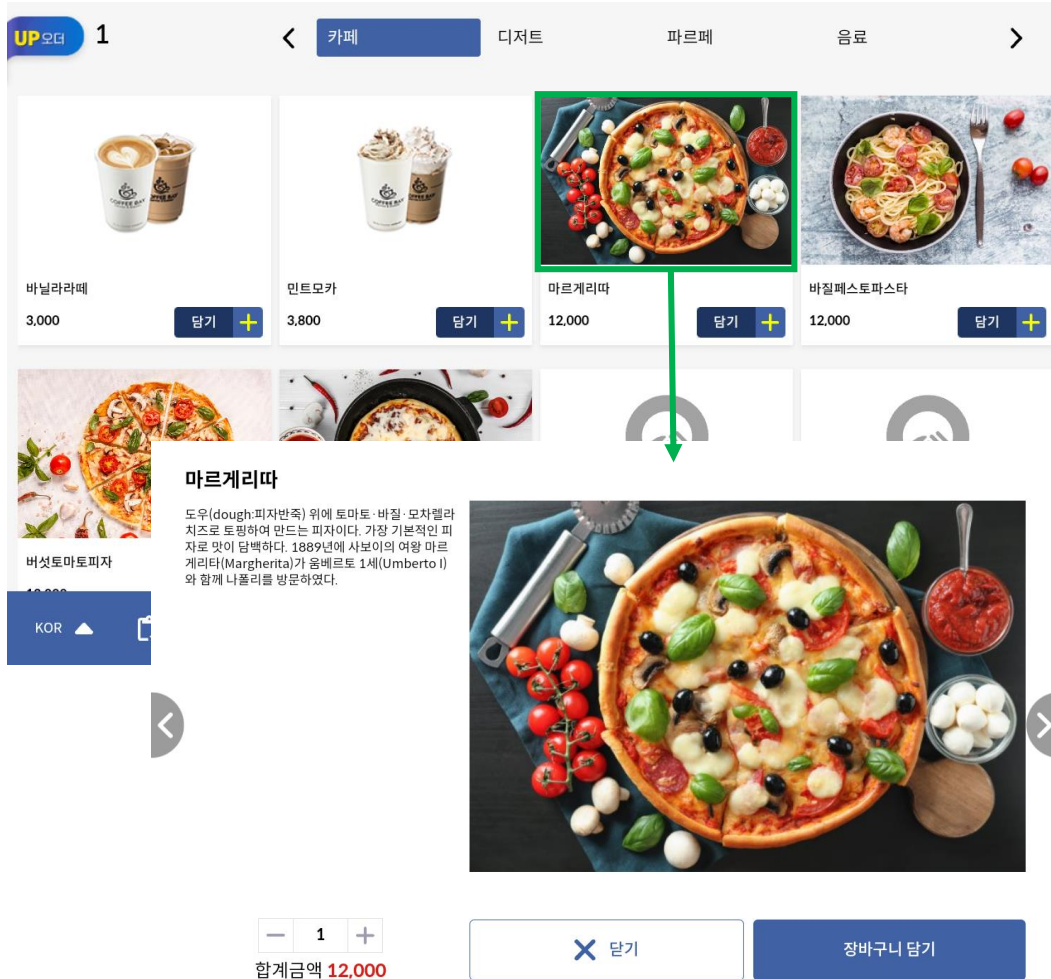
UP오더 1

카페 디저트 파르페 음료

COFFEE BAY

바닐라라떼
3,000
담기

COFFEE BAY

민트모카
3,800
담기

마르게리따
12,000
담기

바질페스토파스타
12,000
담기

버섯토마토피자

KOR

마르게리따

도우(dough:피자반죽) 위에 토마토·바질·모차렐라 치즈로 토핑하여 만드는 피자이다. 가장 기본적인 피자로 맛이 담백하다. 1889년에 사보이의 여왕 마르게리타(Margherita)가 움베르토 1세(Umberto I)와 함께 나폴리를 방문하였다.

1

합계금액 12,000

닫기

장바구니 담기